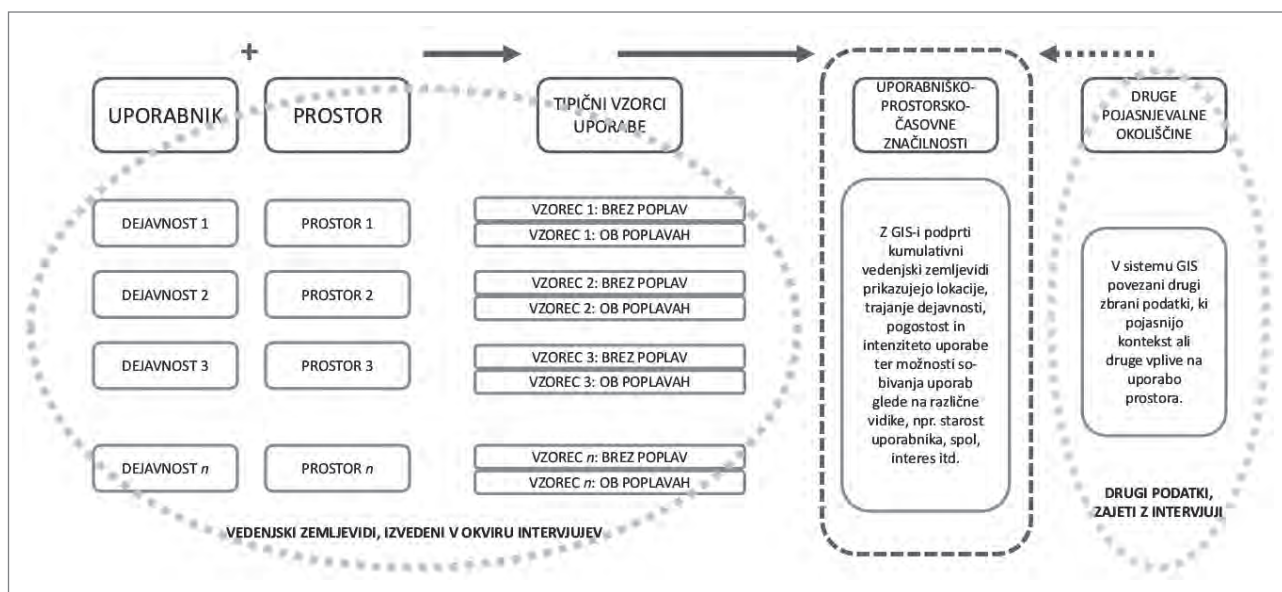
+

UPORABNIK

PROSTOR

TIPIČNI VZORCI UPORABE

UPORABNIŠKO-PROSTORSKO-ČASOVNE ZNAČILNOSTI

DRUGE POJASNJEVALNE OKOLIŠČINE

DEJAVNOST 1

PROSTOR 1

VZOREC 1: BREZ POPLAV

VZOREC 1: OB POPLAVAH

DEJAVNOST 2

PROSTOR 2

VZOREC 2: BREZ POPLAV

VZOREC 2: OB POPLAVAH

DEJAVNOST 3

PROSTOR 3

VZOREC 3: BREZ POPLAV

VZOREC 3: OB POPLAVAH

DEJAVNOST $n$

PROSTOR $n$

VZOREC $n$: BREZ POPLAV

VZOREC $n$: OB POPLAVAH

Z GIS-i podprti kumulativni vedenjski zemljevidi prikazujejo lokacije, trajanje dejavnosti, pogostost in intenziteto uporabe ter možnosti sobivanja uporab glede na različne vidike, npr. starost uporabnika, spol, interes itd.

V sistemu GIS povezani drugi zbrani podatki, ki pojasnijo kontekst ali druge vplive na uporabo prostora.

VEDENJSKI ZEMLJEVIDI, IZVEDENI V OKVIRU INTERVJUJEV

DRUGI PODATKI, ZAJETI Z INTERVJUJI